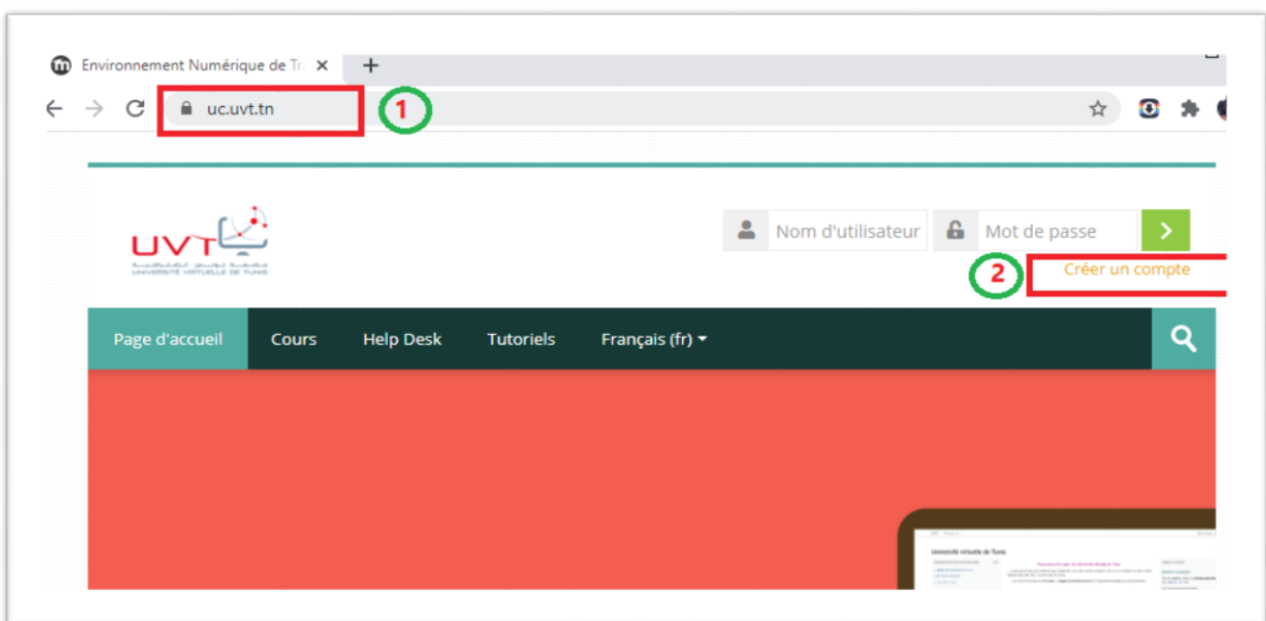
Environnement Numérique de Tr ×
+
uc.uvt.tn
1
UVT
جامعة تونس الافتراضية
UNIVERSITÉ VIRTUELLE DE TUNIS
Nom d'utilisateur
Mot de passe
2
Créer un compte
Page d'accueil
Cours
Help Desk
Tutoriels
Français (fr)
Université virtuelle de Tunis
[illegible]